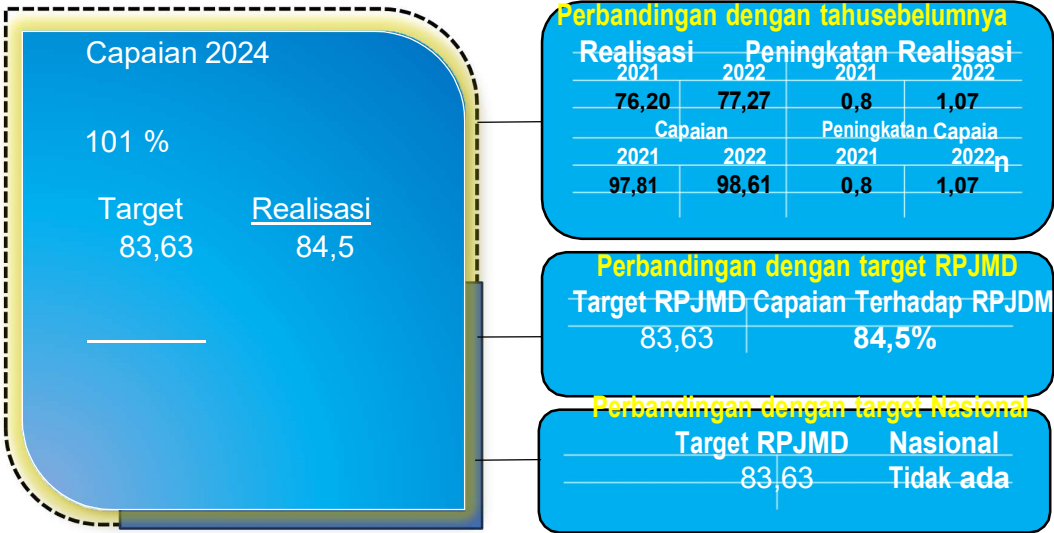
Capaian 2024

101 %

Target Realisasi
83,63 84,5

Perbandingan dengan tahusebelumnya

| Realisasi | | Peningkatan Realisasi | |
|---|---|---|---|
| 2021 | 2022 | 2021 | 2022 |
| 76,20 | 77,27 | 0,8 | 1,07 |
| Capaian | | Peningkatan Capaian | |
| 2021 | 2022 | 2021 | 2022 |
| 97,81 | 98,61 | 0,8 | 1,07 |

Perbandingan dengan target RPJMD

| Target RPJMD | Capaian Terhadap RPJDM |
|---|---|
| 83,63 | 84,5% |

Perbandingan dengan target Nasional

| Target RPJMD | Nasional |
|---|---|
| 83,63 | Tidak ada |